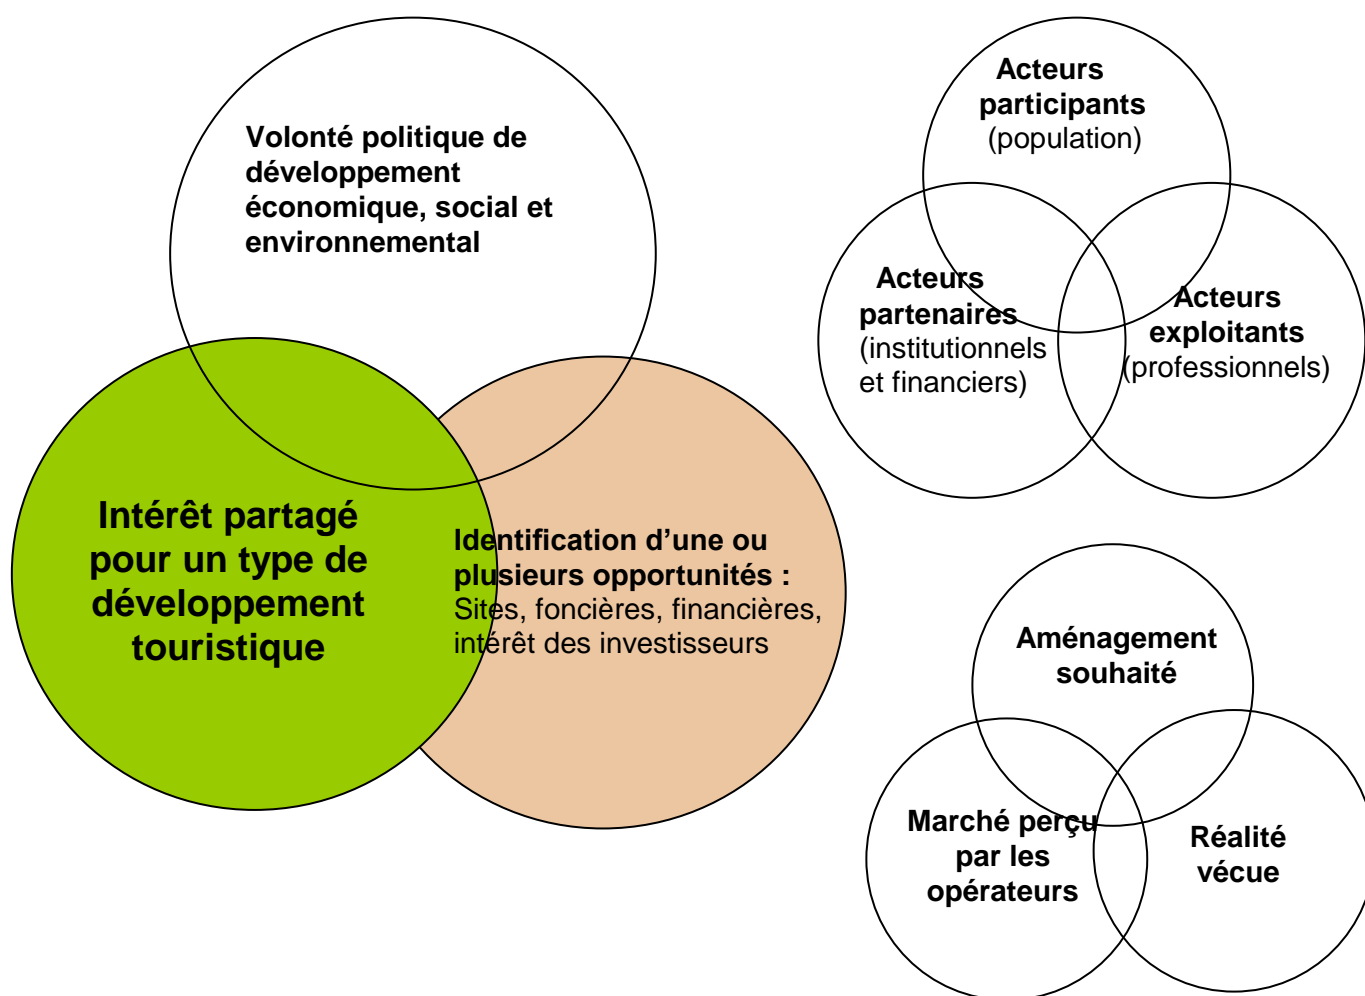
Volonté politique de développement économique, social et environnemental

Intérêt partagé pour un type de développement touristique

Identification d'une ou plusieurs opportunités : Sites, foncières, financières, intérêt des investisseurs

Acteurs participants (population)

Acteurs partenaires (institutionnels et financiers)

Acteurs exploitants (professionnels)

Aménagement souhaité

Marché perçu par les opérateurs

Réalité vécue